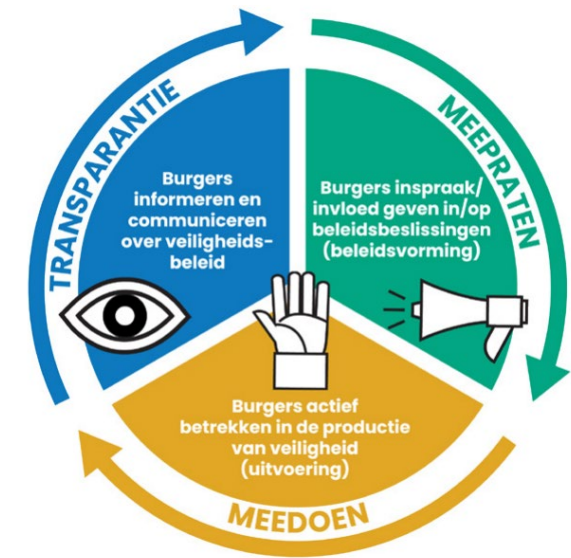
TRANSPARANTIE

Burgers informeren en communiceren over veiligheidsbeleid

MEEPRATEN

Burgers inspraak/ invloed geven in/op beleidsbeslissingen (beleidsvorming)

Burgers actief betrekken in de productie van veiligheid (uitvoering)

MEEDOEN